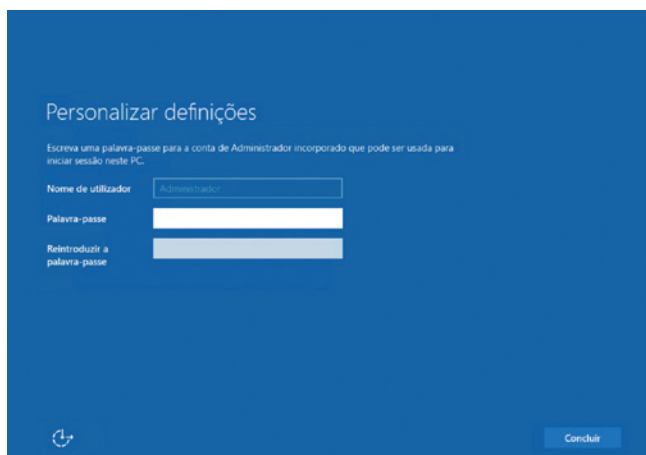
Personalizar definições

Escreva uma palavra-passe para a conta de Administrador incorporado que pode ser usada para iniciar sessão neste PC.

Nome de utilizador
Administrador

Palavra-passe

Reintroduzir a palavra-passe

Concluir